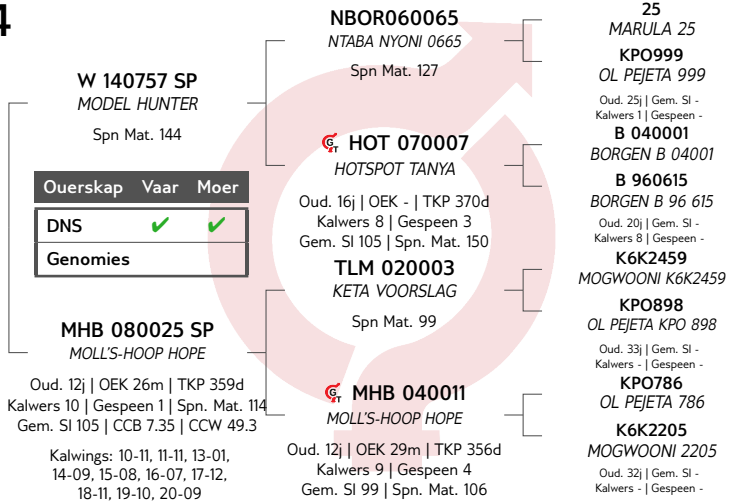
4

W 140757 SP
MODEL HUNTER
Spn Mat. 144

| Ouerskap | Vaar | Moer |
|---|---|---|
| DNS | ✔ | ✔ |
| Genomies | | |

MHB 080025 SP
MOLL'S-HOOP HOPE
Oud. 12j | OEK 26m | TKP 359d
Kalwers 10 | Gespeen 1 | Spn. Mat. 114
Gem. SI 105 | CCB 7.35 | CCW 49.3
Kalwings: 10-11, 11-11, 13-01, 14-09, 15-08, 16-07, 17-12, 18-11, 19-10, 20-09

NBOR060065
NTABA NYONI 0665
Spn Mat. 127

HOT 070007
HOTSPOT TANYA
Oud. 16j | OEK - | TKP 370d
Kalwers 8 | Gespeen 3
Gem. SI 105 | Spn. Mat. 150

TLM 020003
KETA VOORSLAG
Spn Mat. 99

MHB 040011
MOLL'S-HOOP HOPE
Oud. 12j | OEK 29m | TKP 356d
Kalwers 9 | Gespeen 4
Gem. SI 99 | Spn. Mat. 106

25
MARULA 25

KPO999
OL PEJETA 999
Oud. 25j | Gem. SI -
Kalwers 1 | Gespeen -

B 040001
BORGEN B 04001

B 960615
BORGEN B 96 615
Oud. 20j | Gem. SI -
Kalwers 8 | Gespeen -

K6K2459
MOGWOONI K6K2459

KPO898
OL PEJETA KPO 898
Oud. 33j | Gem. SI -
Kalwers - | Gespeen -

KPO786
OL PEJETA 786

K6K2205
MOGWOONI 2205
Oud. 32j | Gem. SI -
Kalwers - | Gespeen -